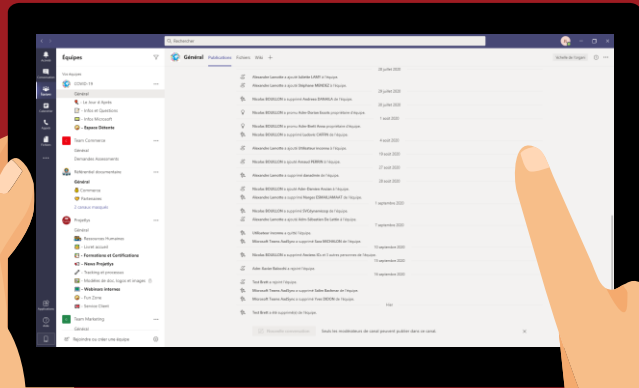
Rechercher

Équipes

Vos équipes

COVID-19

Général

Le Jour d'Après

Infos et Questions

Infos Microsoft

Espace Détente

Team Commerce

Général

Demandes Assessments

Référentiel documentaire

Général

Commerce

Partenaires

2 canaux masqués

Projets

Général

Ressources Humaines

Lorrel accueil

Formations et Certifications

News Projets

Tracking et procédures

Modèles de doc, logos et images

Webinars internes

Fun Zone

Service Client

Team Marketing

Général

Rejoindre ou créer une équipe

Général Publications Fichiers Wiki +

Activité de l'équipe

Alexandre Lancelin a ajouté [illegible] à l'équipe.

Alexandre Lancelin a ajouté Stéphane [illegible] à l'équipe.

Nicolas BESELLON a supprimé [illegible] de l'équipe.

Nicolas BESELLON a ajouté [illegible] à l'équipe.

Nicolas BESELLON a promu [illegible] Nous propriétaire d'équipe.

Nicolas BESELLON a supprimé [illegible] de l'équipe.

Nicolas BESELLON a ajouté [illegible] à l'équipe.

Alexandre Lancelin a ajouté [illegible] à l'équipe.

Alexandre Lancelin a ajouté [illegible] à l'équipe.

Alexandre Lancelin a ajouté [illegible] à l'équipe.

Alexandre Lancelin a ajouté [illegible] à l'équipe.

Nicolas BESELLON a ajouté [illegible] à l'équipe.

Alexandre Lancelin a ajouté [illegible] à l'équipe.

Nicolas BESELLON a supprimé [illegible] de l'équipe.

Nicolas BESELLON a ajouté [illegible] à l'équipe.

Utilisateur inconnu a quitté l'équipe.

Microsoft Teams Insfiply a supprimé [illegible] de l'équipe.

Nicolas BESELLON a ajouté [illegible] à l'équipe.

Microsoft Teams Insfiply a supprimé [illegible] de l'équipe.

Jules Rosier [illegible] a quitté l'équipe.

Test Brett a ajouté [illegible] à l'équipe.

Microsoft Teams Insfiply a supprimé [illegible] de l'équipe.

Microsoft Teams Insfiply a supprimé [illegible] de l'équipe.

Test Brett a été supprimé de l'équipe.

Nouvelle conversation

Seuls les modérateurs de canal peuvent publier dans ce canal.